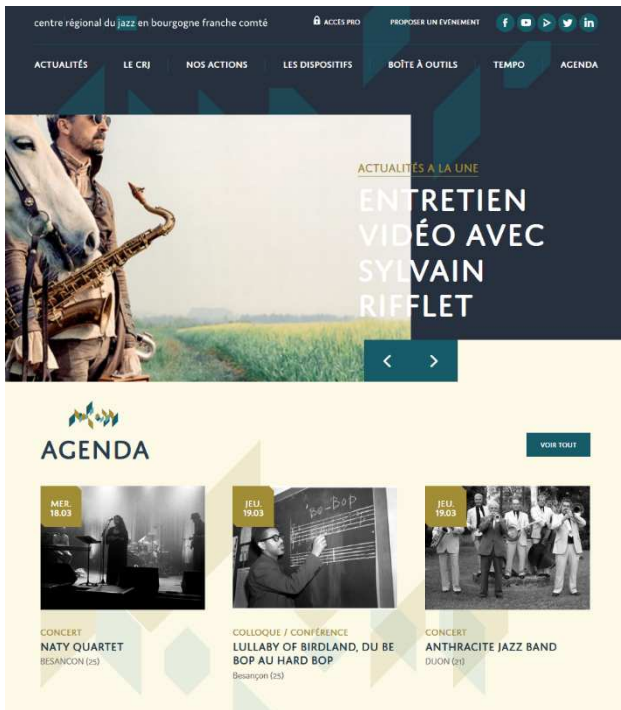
centre régional du jazz en bourgogne franche comté

ACCÈS PRO

PROPOSER UN ÉVÉNEMENT

ACTUALITÉS LE CRJ NOS ACTIONS LES DISPOSITIFS BOÎTE À OUTILS TEMPO AGENDA

ACTUALITÉS A LA UNE

ENTRETIEN VIDÉO AVEC SYLVAIN RIFFLET

AGENDA

VOIR TOUT

MER. 18.03

CONCERT

NATY QUARTET

BESANCON (25)

JEU. 19.03

Be-Bop

COLLOQUE / CONFÉRENCE

LULLABY OF BIRDLAND, DU BE BOP AU HARD BOP

Besançon (25)

JEU. 19.03

CONCERT

ANTHRACITE JAZZ BAND

DIJON (21)